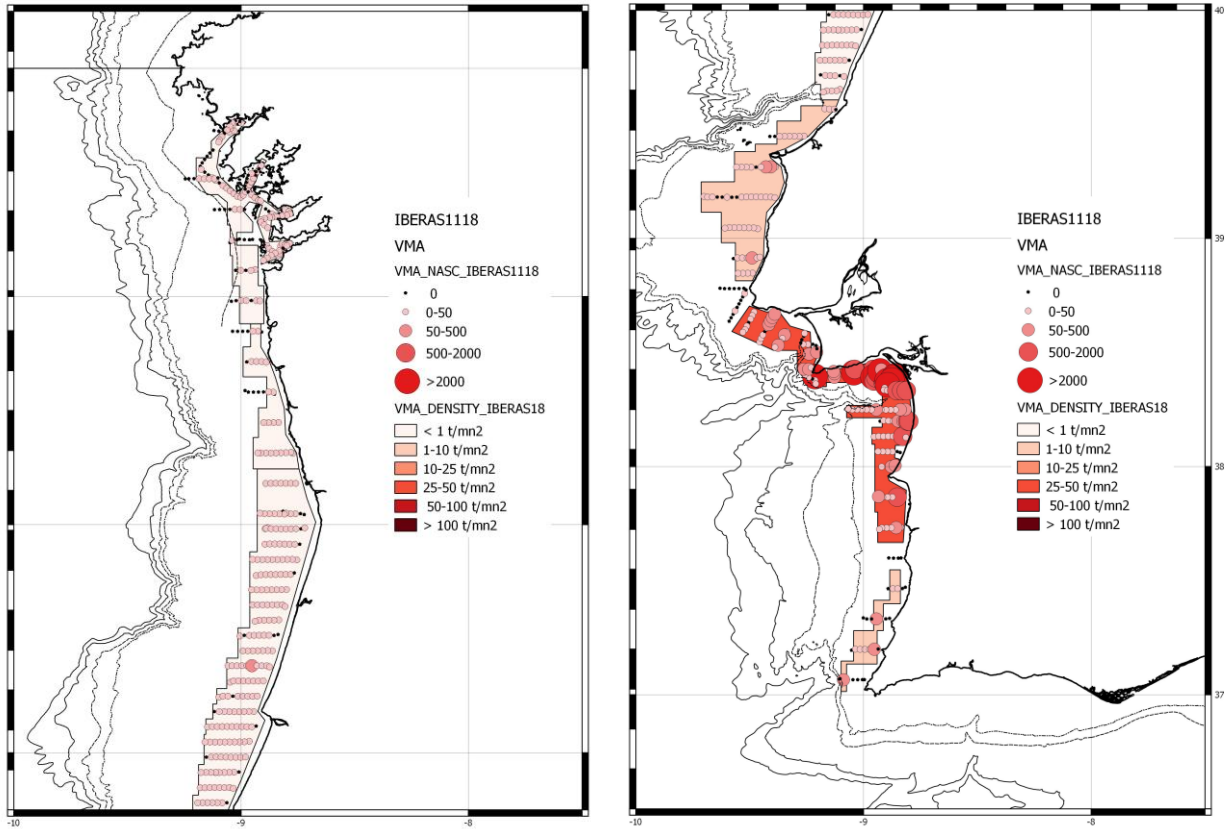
IBERAS1118
VMA
VMA_NASC_IBERAS1118
0
0-50
50-500
500-2000
>2000
VMA_DENSITY_IBERAS18
< 1 t/mn2
1-10 t/mn2
10-25 t/mn2
25-50 t/mn2
50-100 t/mn2
> 100 t/mn2

-10
-9
-8

IBERAS1118
VMA
VMA_NASC_IBERAS1118
0
0-50
50-500
500-2000
>2000
VMA_DENSITY_IBERAS18
< 1 t/mn2
1-10 t/mn2
10-25 t/mn2
25-50 t/mn2
50-100 t/mn2
> 100 t/mn2

40
39
38
37
-10
-9
-8